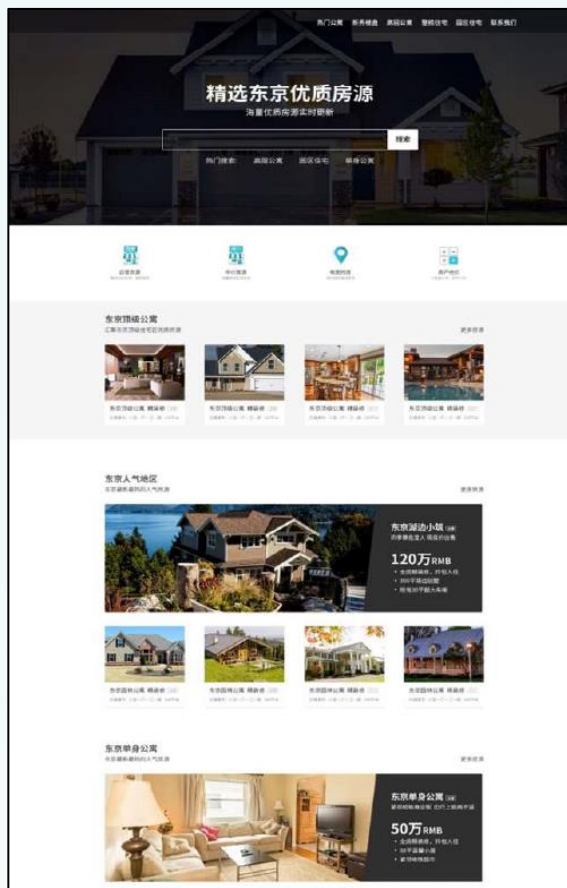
热门公寓 东京楼盘 高级公寓 整栋住宅 园区住宅 联系我们

精选东京优质房源

海量优质房源实时更新

搜索

热门搜索 高级公寓 园区住宅 单身公寓

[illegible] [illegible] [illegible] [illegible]

东京顶级公寓

汇聚东京顶级住宅区优质房源

更多房源

东京顶级公寓 精装修 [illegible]

东京顶级公寓 精装修 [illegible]

东京顶级公寓 精装修 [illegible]

东京顶级公寓 精装修 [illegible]

东京人气地区

东京最新最热的人气房源

更多房源

东京湖边小镇 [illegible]

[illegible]

120万RMB

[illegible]

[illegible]

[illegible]

东京园林公寓 精装修

东京园林公寓 精装修

东京园林公寓 精装修

东京园林公寓 精装修

东京单身公寓

东京最新最热的人气房源

更多房源

东京单身公寓 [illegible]

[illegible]

50万RMB

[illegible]

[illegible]

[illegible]